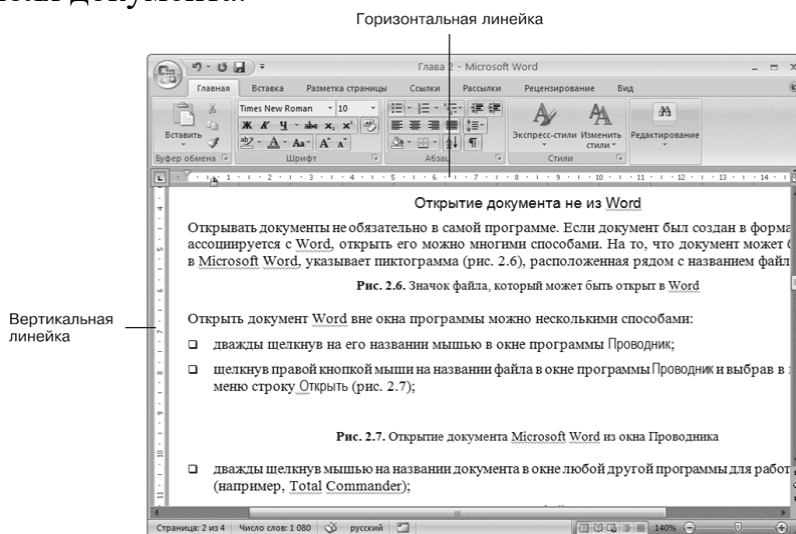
Горизонтальная линейка

Глава 2 - Microsoft Word

Главная Вставка Разметка страницы Ссылки Рассылки Рецензирование Вид

Вставить

Буфер обмена

Times New Roman 10

Шрифт

Абзац

Экспресс-стили Изменить стили

Стили

Редактирование

Открытие документа не из Word

Открывать документы не обязательно в самой программе. Если документ был создан в форма ассоциируется с Word, открыть его можно многими способами. На то, что документ может в Microsoft Word, указывает пиктограмма (рис. 2.6), расположенная рядом с названием файл

Рис. 2.6. Значок файла, который может быть открыт в Word

Открыть документ Word вне окна программы можно несколькими способами:

❑ дважды щелкнув на его названии мышью в окне программы Проводник;

❑ щелкнув правой кнопкой мыши на названии файла в окне программы Проводник и выбрав в меню строку Открыть (рис. 2.7);

Рис. 2.7. Открытие документа Microsoft Word из окна Проводника

❑ дважды щелкнув мышью на названии документа в окне любой другой программы для работ (например, Total Commander);

Вертикальная линейка

Страница: 2 из 4 Число слов: 1 080 русский 140%